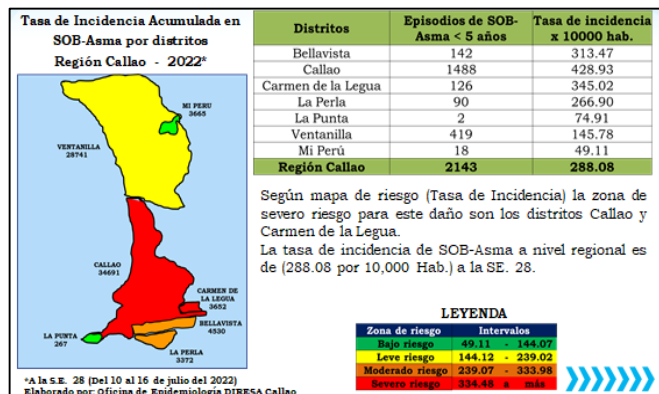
Tasa de Incidencia Acumulada en SOB-Asma por distritos
Región Callao - 2022*

MI PERU
3665

VENTANILLA
28741

CALLAO
34691

CARMEN DE LA LEGUA
3652

BELLAVISTA
4530

LA PUNTA
267

LA PERLA
3372

*A la S.E. 28 (Del 10 al 16 de julio del 2022)
Elaborado por: Oficina de Epidemiología DIRESA Callao

| Distritos | Episodios de SOB-Asma < 5 años | Tasa de incidencia x 10000 hab. |
|---|---|---|
| Bellavista | 142 | 313.47 |
| Callao | 1488 | 428.93 |
| Carmen de la Legua | 126 | 345.02 |
| La Perla | 90 | 266.90 |
| La Punta | 2 | 74.91 |
| Ventanilla | 419 | 145.78 |
| Mi Perú | 18 | 49.11 |
| Región Callao | 2143 | 288.08 |

Según mapa de riesgo (Tasa de Incidencia) la zona de severo riesgo para este daño son los distritos Callao y Carmen de la Legua.
La tasa de incidencia de SOB-Asma a nivel regional es de (288.08 por 10,000 Hab.) a la SE. 28.

LEYENDA

| Zona de riesgo | Intervalos |
|---|---|
| Bajo riesgo | 49.11 - 144.07 |
| Leve riesgo | 144.12 - 239.02 |
| Moderado riesgo | 239.07 - 333.98 |
| Severo riesgo | 334.48 a más |